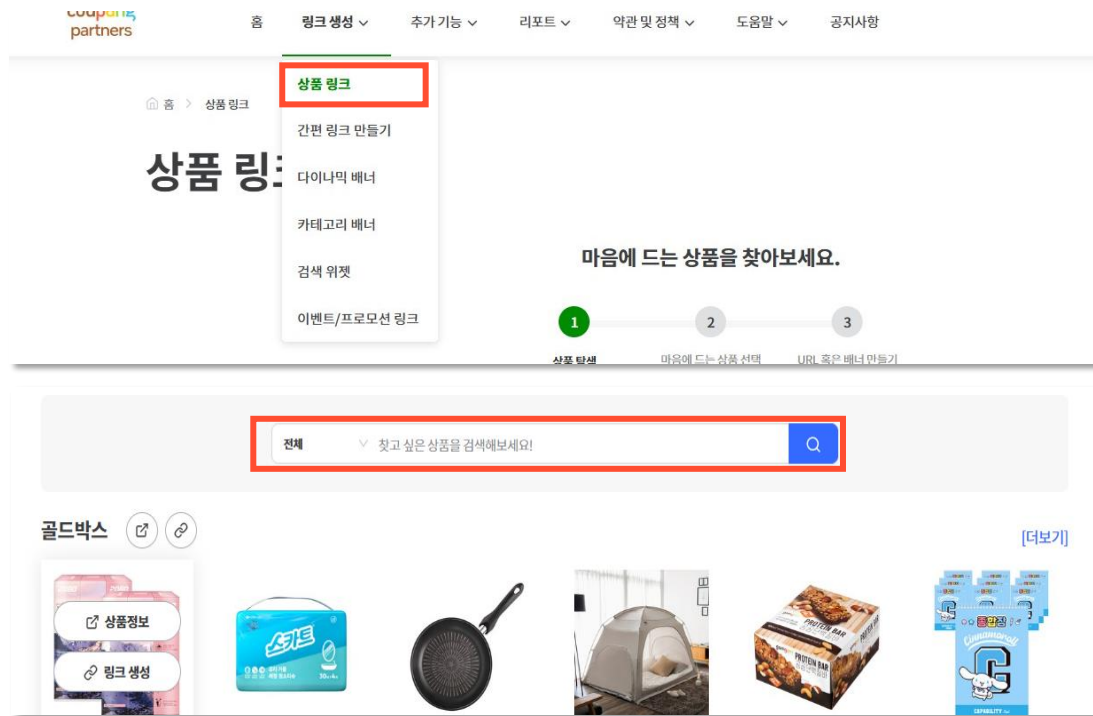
coupang partners

홈 링크 생성 추가 기능 리포트 약관 및 정책 도움말 공지사항

상품 링크
간편 링크 만들기
다이나믹 배너
카테고리 배너
검색 위젯
이벤트/프로모션 링크

홈 > 상품 링크

상품 링크

마음에 드는 상품을 찾아보세요.

1 상품 탐색
2 마음에 드는 상품 선택
3 URL 혹은 배너 만들기

전체 찾고 싶은 상품을 검색해보세요!

골드박스

[더보기]

상품정보
링크 생성

스카트

PROTEIN BAR

PROTEIN BAR

Cinnamoroll

CAPABILITY